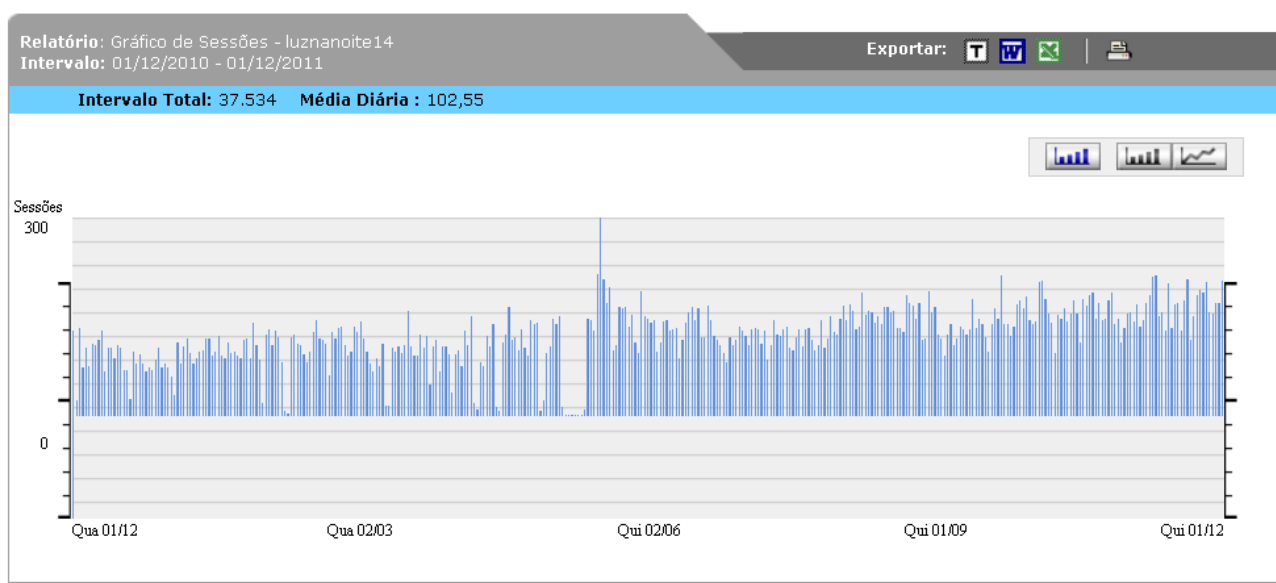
Relatório: Gráfico de Sessões - luznanoite14
Intervalo: 01/12/2010 - 01/12/2011

Exportar: T W

Intervalo Total: 37.534 Média Diária : 102,55

Sessões
300
0

Qua 01/12
Qua 02/03
Qui 02/06
Qui 01/09
Qui 01/12